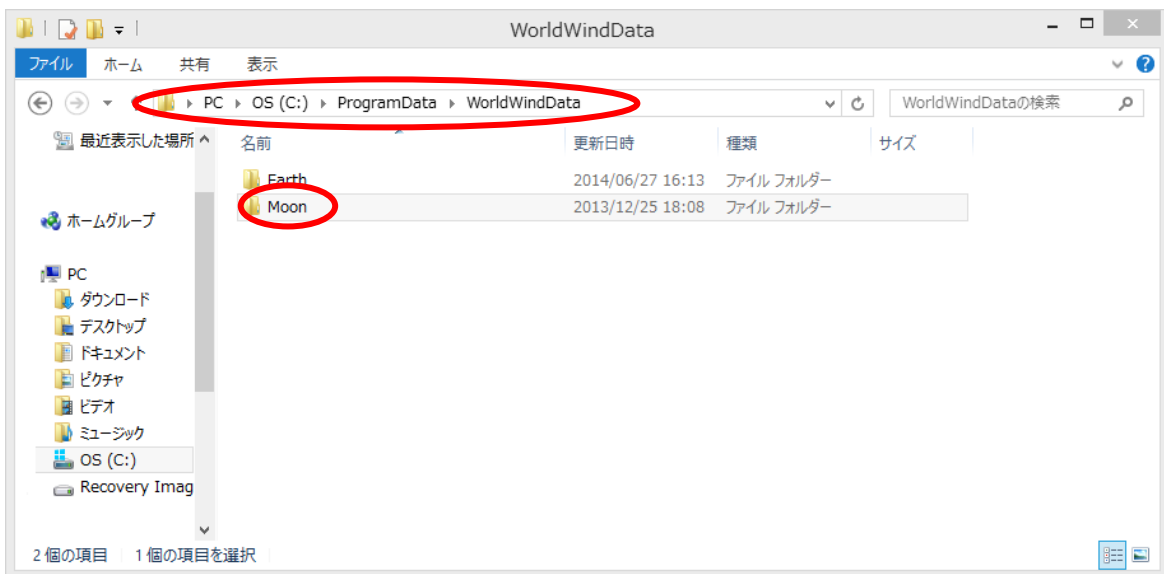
WorldWindData

ファイル ホーム 共有 表示

PC › OS (C:) › ProgramData › WorldWindData

WorldWindDataの検索

最近表示した場所

ホームグループ

PC
ダウンロード
デスクトップ
ドキュメント
ピクチャ
ビデオ
ミュージック
OS (C:)
Recovery Imag

| 名前 | 更新日時 | 種類 | サイズ |
|---|---|---|---|
| Earth | 2014/06/27 16:13 | ファイル フォルダー | |
| Moon | 2013/12/25 18:08 | ファイル フォルダー | |

2 個の項目 1 個の項目を選択